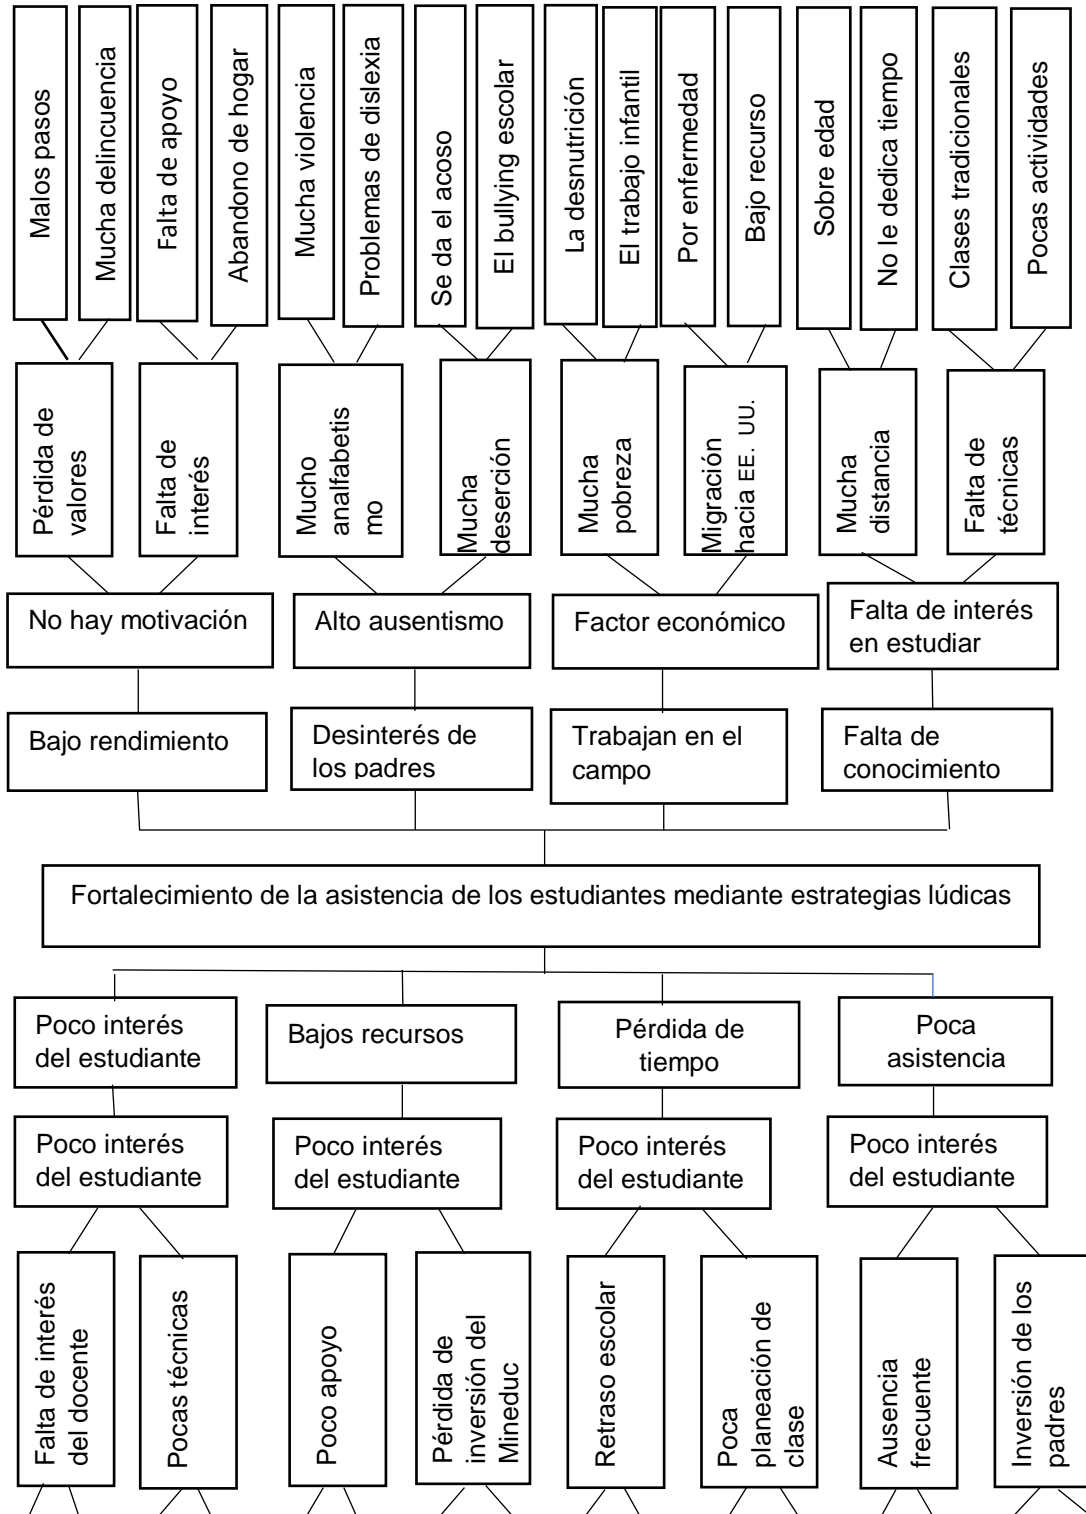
Malos pasos

Mucha delincuencia

Falta de apoyo

Abandono de hogar

Mucha violencia

Problemas de dislexia

Se da el acoso

El bullying escolar

La desnutrición

El trabajo infantil

Por enfermedad

Bajo recurso

Sobre edad

No le dedica tiempo

Clases tradicionales

Pocas actividades

Pérdida de valores

Falta de interés

Mucho analfabetismo

Mucha deserción

Mucha pobreza

Migración hacia EE. UU.

Mucha distancia

Falta de técnicas

No hay motivación

Alto ausentismo

Factor económico

Falta de interés en estudiar

Bajo rendimiento

Desinterés de los padres

Trabajan en el campo

Falta de conocimiento

Fortalecimiento de la asistencia de los estudiantes mediante estrategias lúdicas

Poco interés del estudiante

Bajos recursos

Pérdida de tiempo

Poca asistencia

Poco interés del estudiante

Poco interés del estudiante

Poco interés del estudiante

Poco interés del estudiante

Falta de interés del docente

Pocas técnicas

Poco apoyo

Pérdida de inversión del Mineduc

Retraso escolar

Poca planeación de clase

Ausencia frecuente

Inversión de los padres